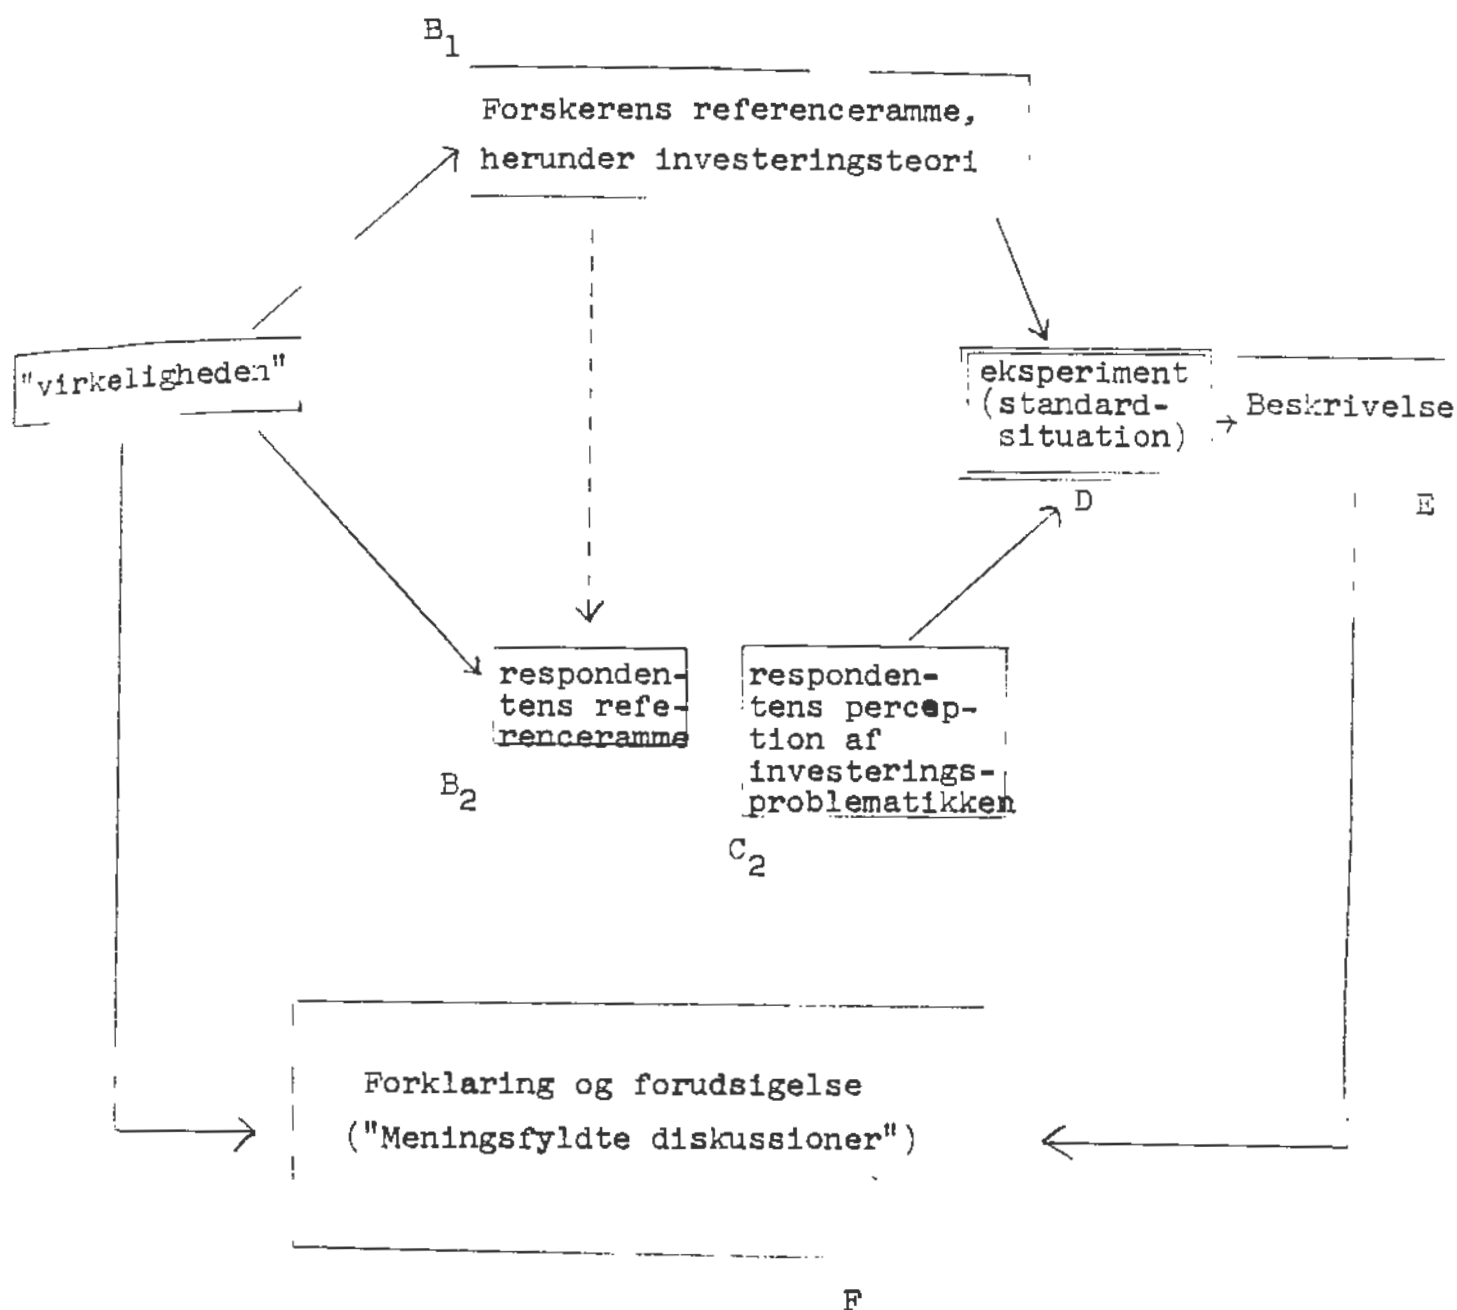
$B_1$

Forskerens referenceramme, herunder investeringsteori

"virkeligheden"

eksperiment (standard-situation)

Beskrivelse

D

E

respondentens referenceramme

$B_2$

respondentens perception af investeringsproblematikken

$C_2$

Forklaring og forudsigelse ("Meningsfyldte diskussioner")

F